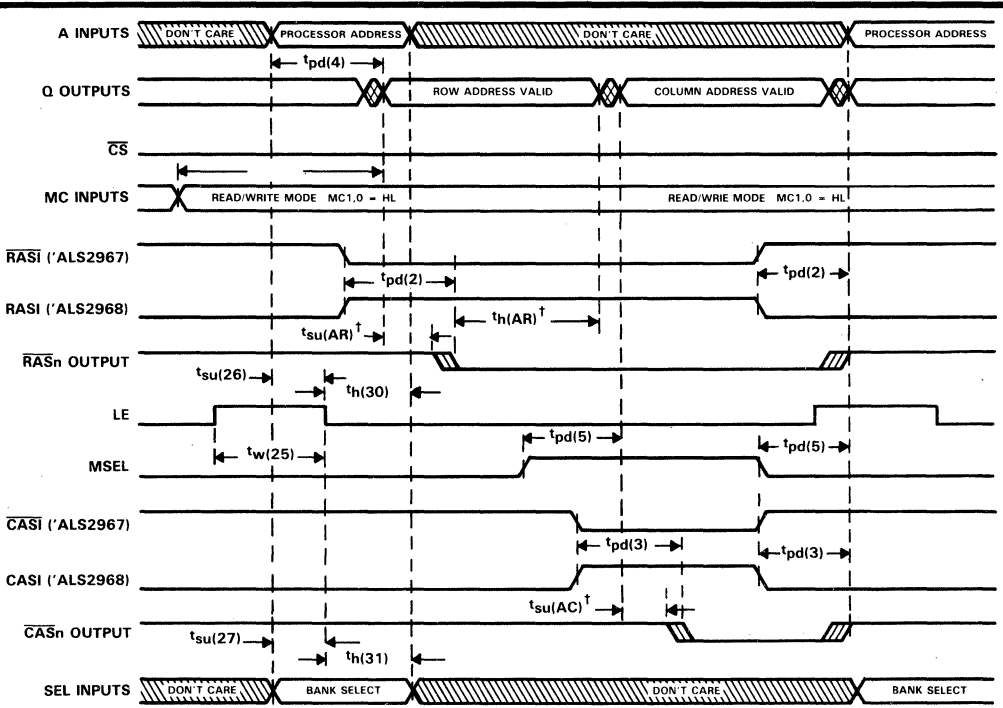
A INPUTS
DON'T CARE
PROCESSOR ADDRESS
DON'T CARE
PROCESSOR ADDRESS
$t_{pd(4)}$
Q OUTPUTS
ROW ADDRESS VALID
COLUMN ADDRESS VALID
$\overline{CS}$
MC INPUTS
READ/WRITE MODE MC1,0 = HL
READ/WRIE MODE MC1,0 = HL
$\overline{RASI}$ ('ALS2967)
$t_{pd(2)}$
$t_{pd(2)}$
RASI ('ALS2968)
$t_{su(AR)}$†
$t_{h(AR)}$†
$\overline{RAS}$n OUTPUT
$t_{su(26)}$
$t_{h(30)}$
LE
$t_{pd(5)}$
MSEL
$t_{w(25)}$
$t_{pd(5)}$
$\overline{CASI}$ ('ALS2967)
$t_{pd(3)}$
$t_{pd(3)}$
CASI ('ALS2968)
$t_{su(AC)}$†
$\overline{CAS}$n OUTPUT
$t_{su(27)}$
$t_{h(31)}$
SEL INPUTS
DON'T CARE
BANK SELECT
DON'T CARE
BANK SELECT